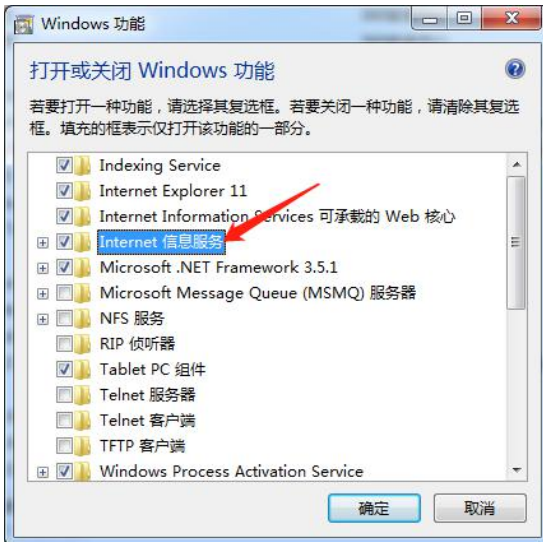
Windows 功能

打开或关闭 Windows 功能

若要打开一种功能，请选择其复选框。若要关闭一种功能，请清除其复选框。填充的框表示仅打开该功能的一部分。

Indexing Service
Internet Explorer 11
Internet Information Services 可承载的 Web 核心
Internet 信息服务
Microsoft .NET Framework 3.5.1
Microsoft Message Queue (MSMQ) 服务器
NFS 服务
RIP 侦听器
Tablet PC 组件
Telnet 服务器
Telnet 客户端
TFTP 客户端
Windows Process Activation Service

确定
取消